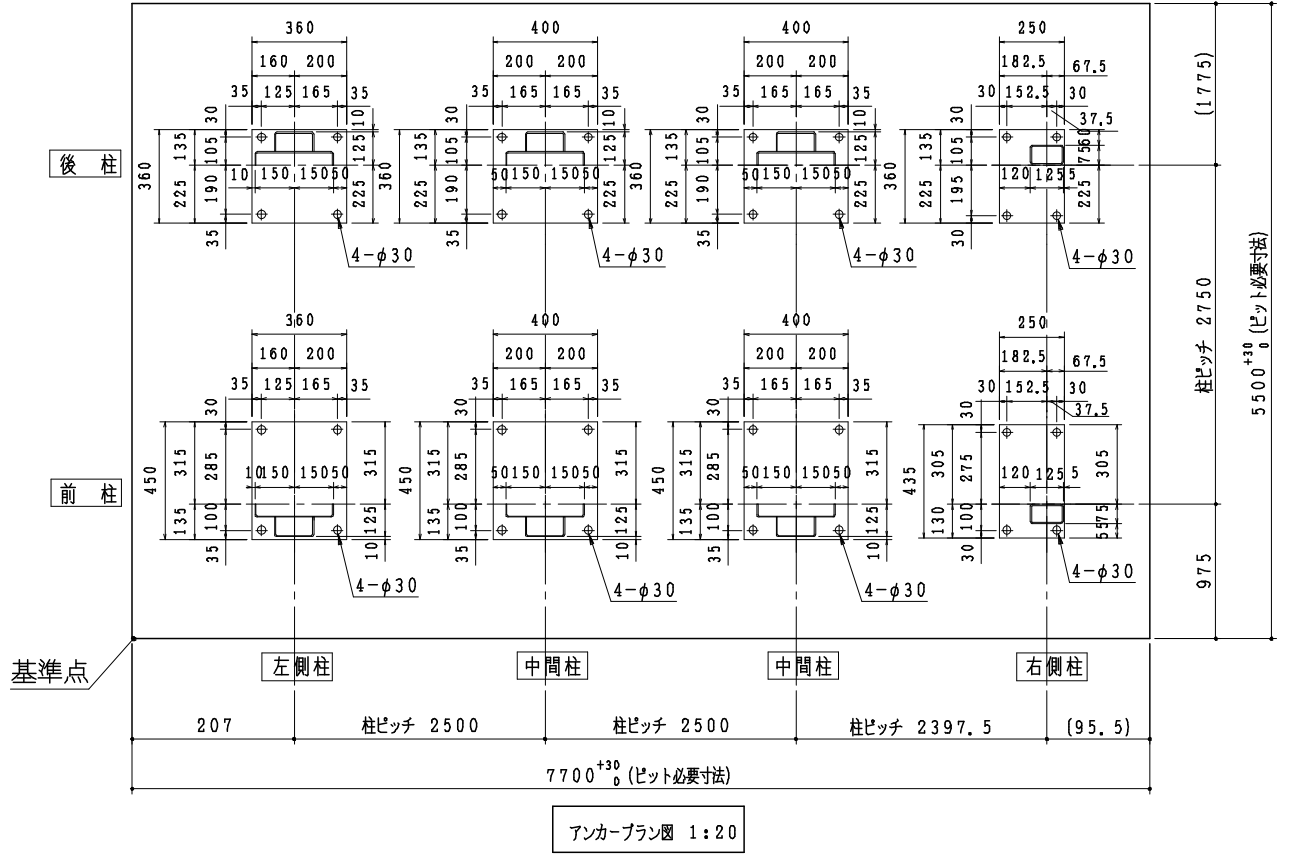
360
160 200
35 125 165 35
30 135 105 10 125
360 225 190 10 150 150 50 360 225
35
4−$\phi$30

400
200 200
35 165 165 35
30 135 105 10 125
225 190 50 150 150 50 360 225
35
4−$\phi$30

400
200 200
35 165 165 35
30 135 105 10 125
225 190 50 150 150 50 360 225
35
4−$\phi$30

250
182.5 67.5
30 152.5 30
37.5
30 135 105 75 50
225 195 120 125 5 225
30
4−$\phi$30

(1775)

後 柱

360
160 200
35 125 165 35
30
450 315 285 10 150 150 50 315
135 100 10 125
35
4−$\phi$30

400
200 200
35 165 165 35
30
450 315 285 50 150 150 50 315
135 100 10 125
35
4−$\phi$30

400
200 200
35 165 165 35
30
450 315 285 50 150 150 50 315
135 100 10 125
35
4−$\phi$30

250
182.5 67.5
30 152.5 30
37.5
30
435 305 275 120 125 5 305
130 100 5 75
30
4−$\phi$30

前 柱

柱ピッチ 2750
$5500^{+30}_{0}$ (ピット必要寸法)
975

基準点

左側柱 中間柱 中間柱 右側柱

207 柱ピッチ 2500 柱ピッチ 2500 柱ピッチ 2397.5 (95.5)

$7700^{+30}_{0}$ (ピット必要寸法)

アンカープラン図 1:20